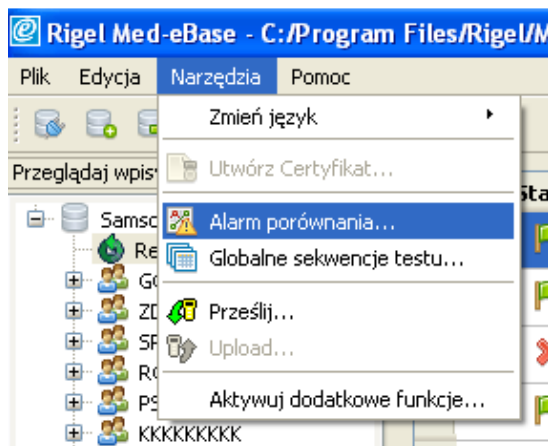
Rigel Med-eBase - C:/Program Files/Rigel/M

Plik Edycja Narzędzia Pomoc

Przeglądaj wpis

Samsc
Re
GC
ZD
SF
RC
PS
KKKKKKKKK

Sta

Zmień język
Utwórz Certyfikat...
Alarm porównania...
Globalne sekwencje testu...
Prześlij...
Upload...
Aktywuj dodatkowe funkcje...